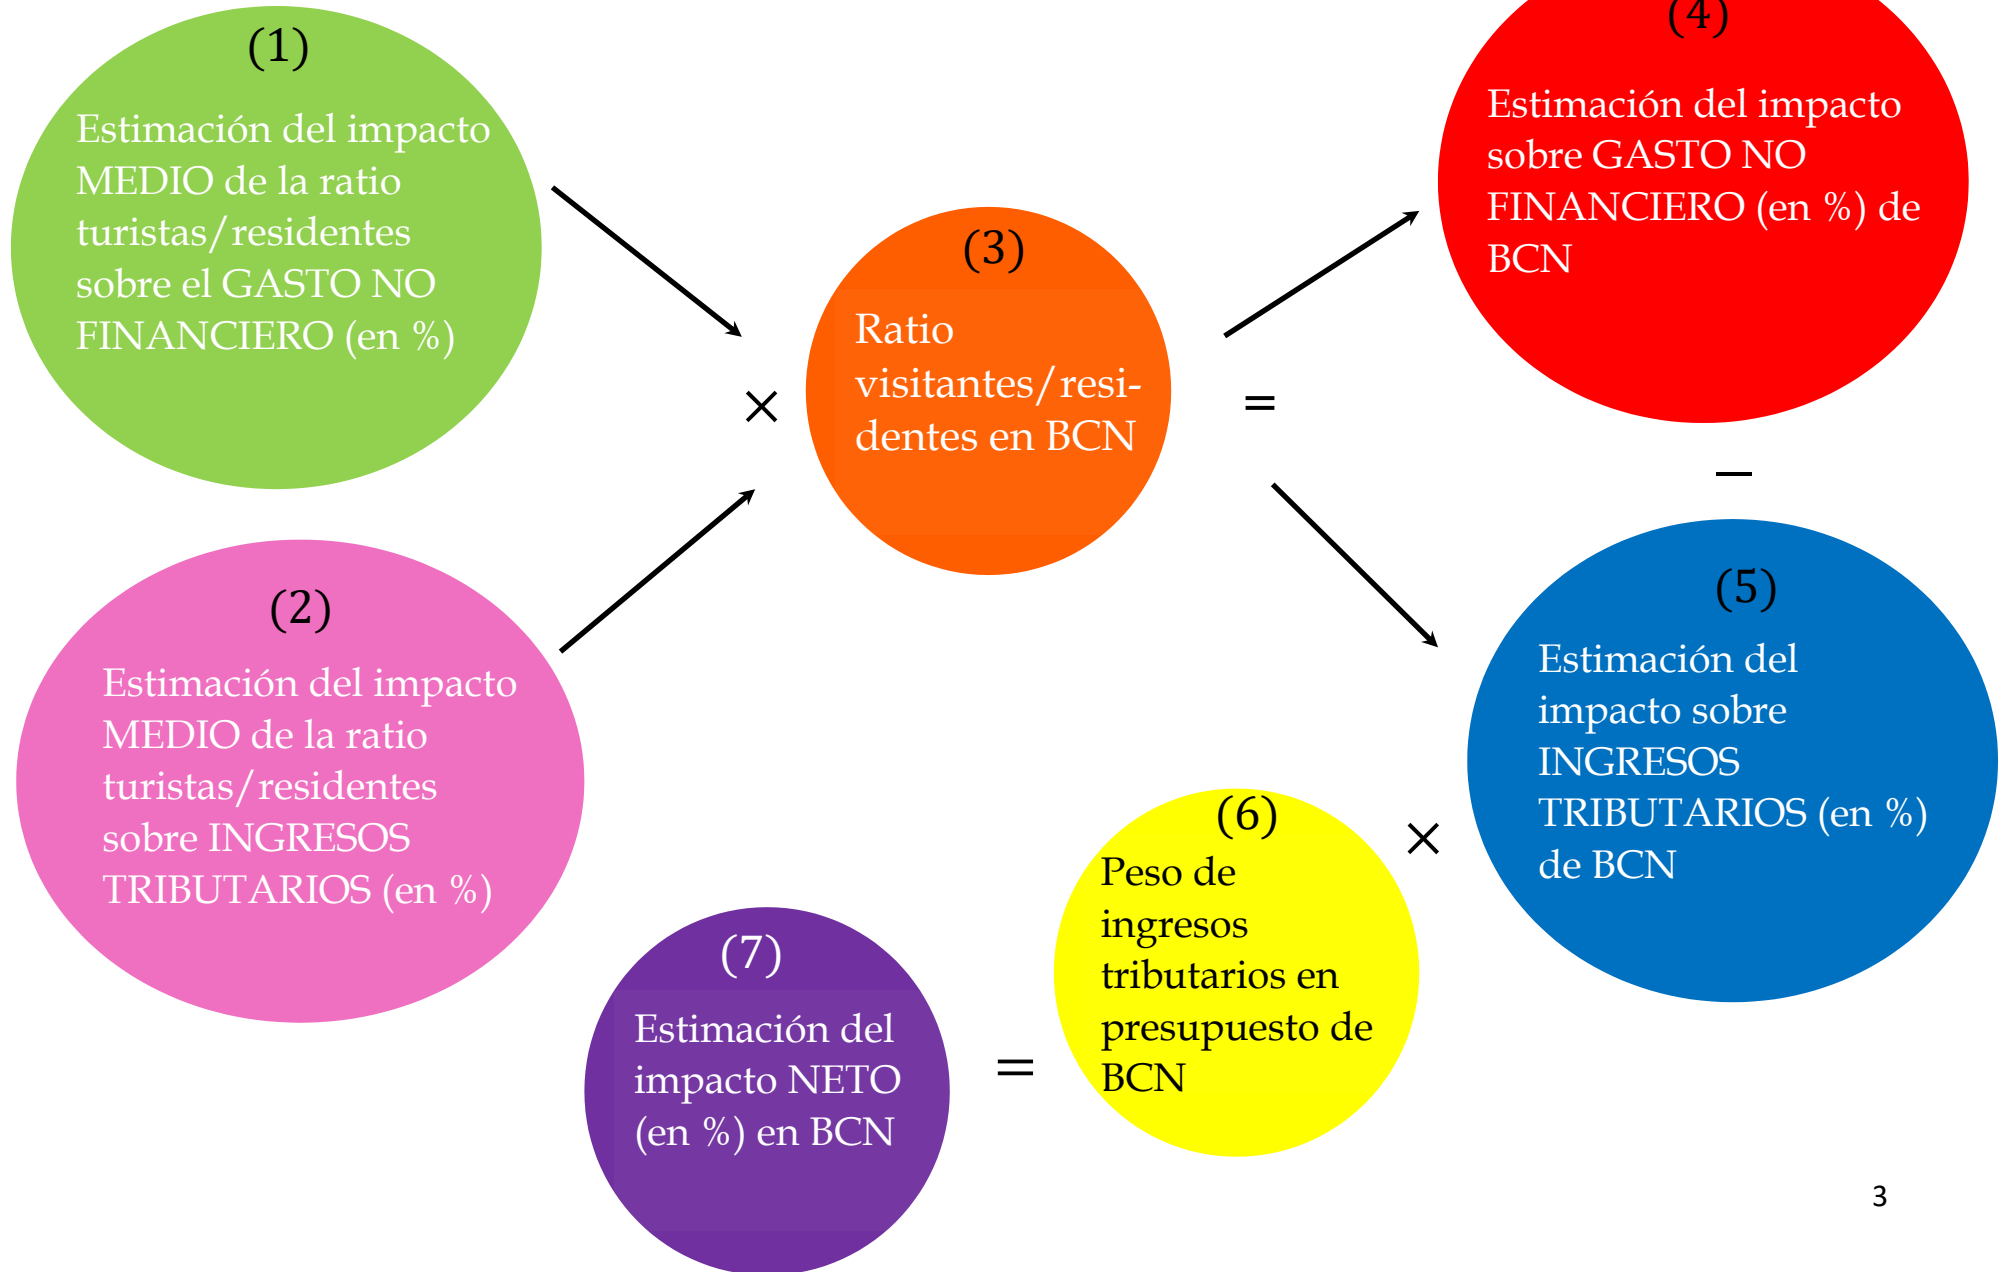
(1)
Estimación del impacto MEDIO de la ratio turistas/residentes sobre el GASTO NO FINANCIERO (en %)

×

(3)
Ratio visitantes/residentes en BCN

=

(4)
Estimación del impacto sobre GASTO NO FINANCIERO (en %) de BCN

−

(2)
Estimación del impacto MEDIO de la ratio turistas/residentes sobre INGRESOS TRIBUTARIOS (en %)

(5)
Estimación del impacto sobre INGRESOS TRIBUTARIOS (en %) de BCN

×

(6)
Peso de ingresos tributarios en presupuesto de BCN

=

(7)
Estimación del impacto NETO (en %) en BCN

3